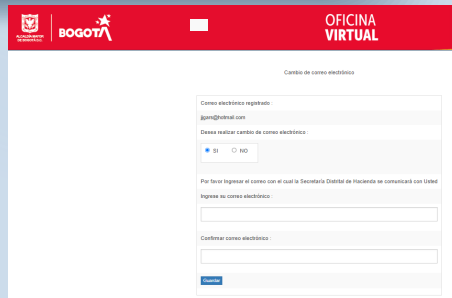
ALCALDÍA MAYOR DE BOGOTÁ D.C.

BOGOTÁ

OFICINA VIRTUAL

Cambio de correo electrónico

Correo electrónico registrado :

jjgare@hotmail.com

Desea realizar cambio de correo electrónico :

SI NO

Por favor ingresar el correo con el cual la Secretaría Distrital de Hacienda se comunicará con Usted

Ingrese su correo electrónico :

Confirmar correo electrónico :

Guardar